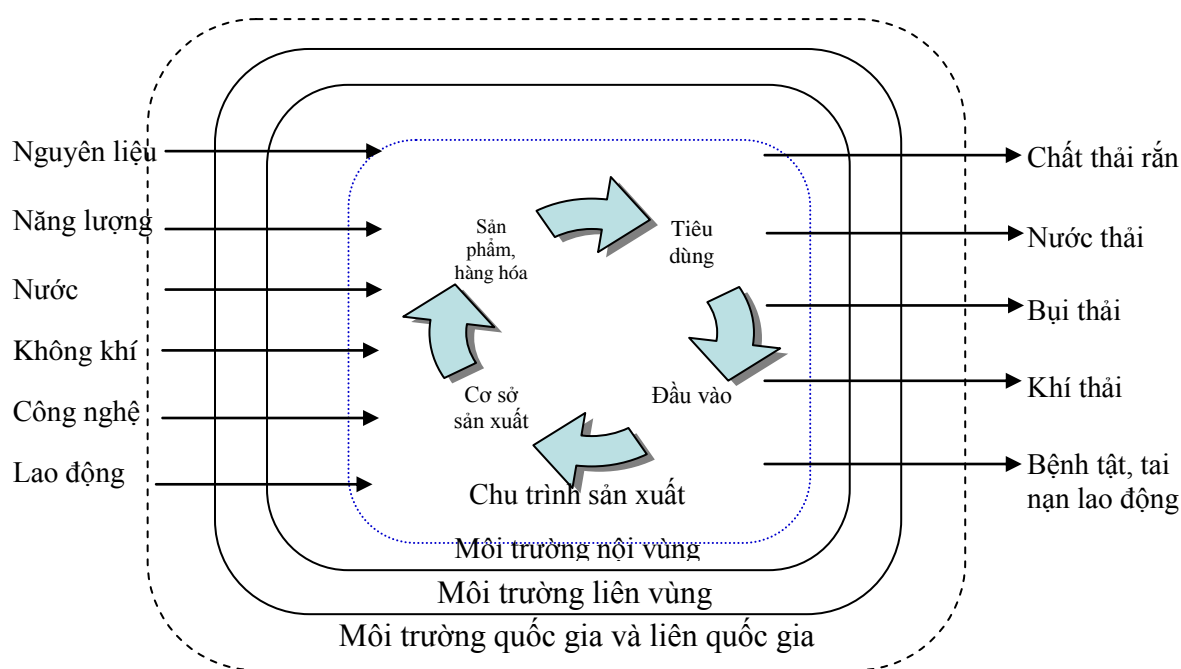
Nguyên liệu
Năng lượng
Nước
Không khí
Công nghệ
Lao động

Sản phẩm, hàng hóa
Tiêu dùng
Đầu vào
Cơ sở sản xuất
Chu trình sản xuất
Môi trường nội vùng
Môi trường liên vùng
Môi trường quốc gia và liên quốc gia

Chất thải rắn
Nước thải
Bụi thải
Khí thải
Bệnh tật, tai nạn lao động